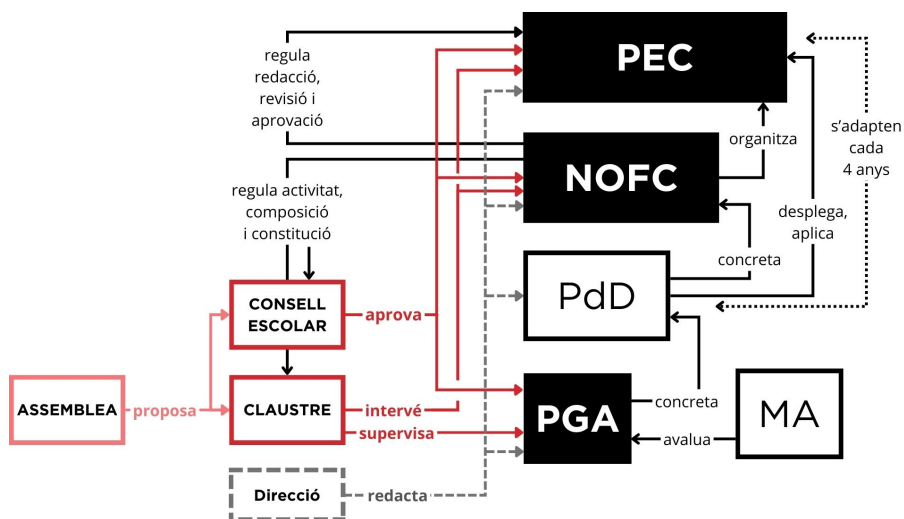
regula redacció, revisió i aprovació

PEC

organitza

s'adapten cada 4 anys

regula activitat, composició i constitució

NOFC

desplega, aplica

concreta

PdD

CONSELL ESCOLAR

aprova

ASSEMBLEA

proposa

CLAUSTRE

intervé

supervisa

PGA

concreta

avalua

MA

Direcció

redacta